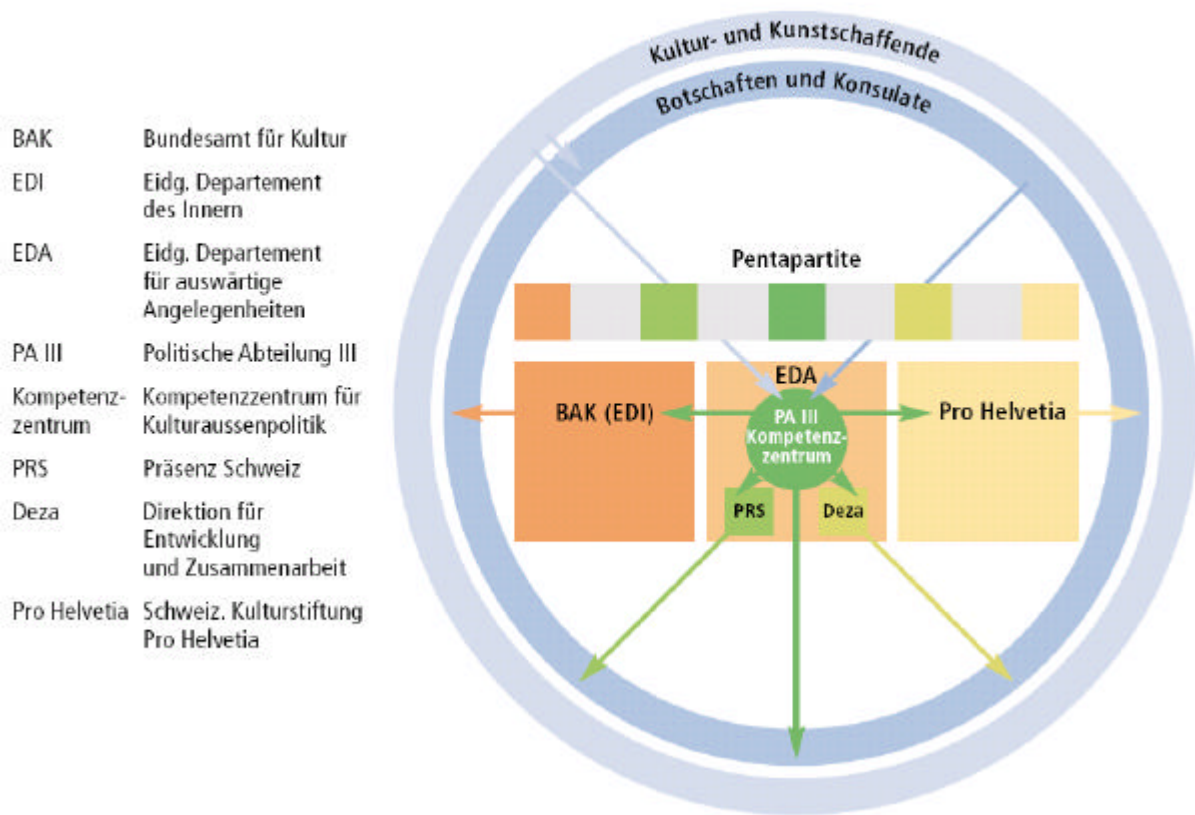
| | |
|---|---|
| BAK | Bundesamt für Kultur |
| EDI | Eidg. Departement des Innern |
| EDA | Eidg. Departement für auswärtige Angelegenheiten |
| PA III | Politische Abteilung III |
| Kompetenzzentrum | Kompetenzzentrum für Kulturaussenpolitik |
| PRS | Präsenz Schweiz |
| Deza | Direktion für Entwicklung und Zusammenarbeit |
| Pro Helvetia | Schweiz. Kulturstiftung Pro Helvetia |

Kultur- und Kunstschaffende

Botschaften und Konsulate

Pentapartite

EDA

BAK (EDI)

PA III Kompetenzzentrum

Pro Helvetia

PRS

Deza